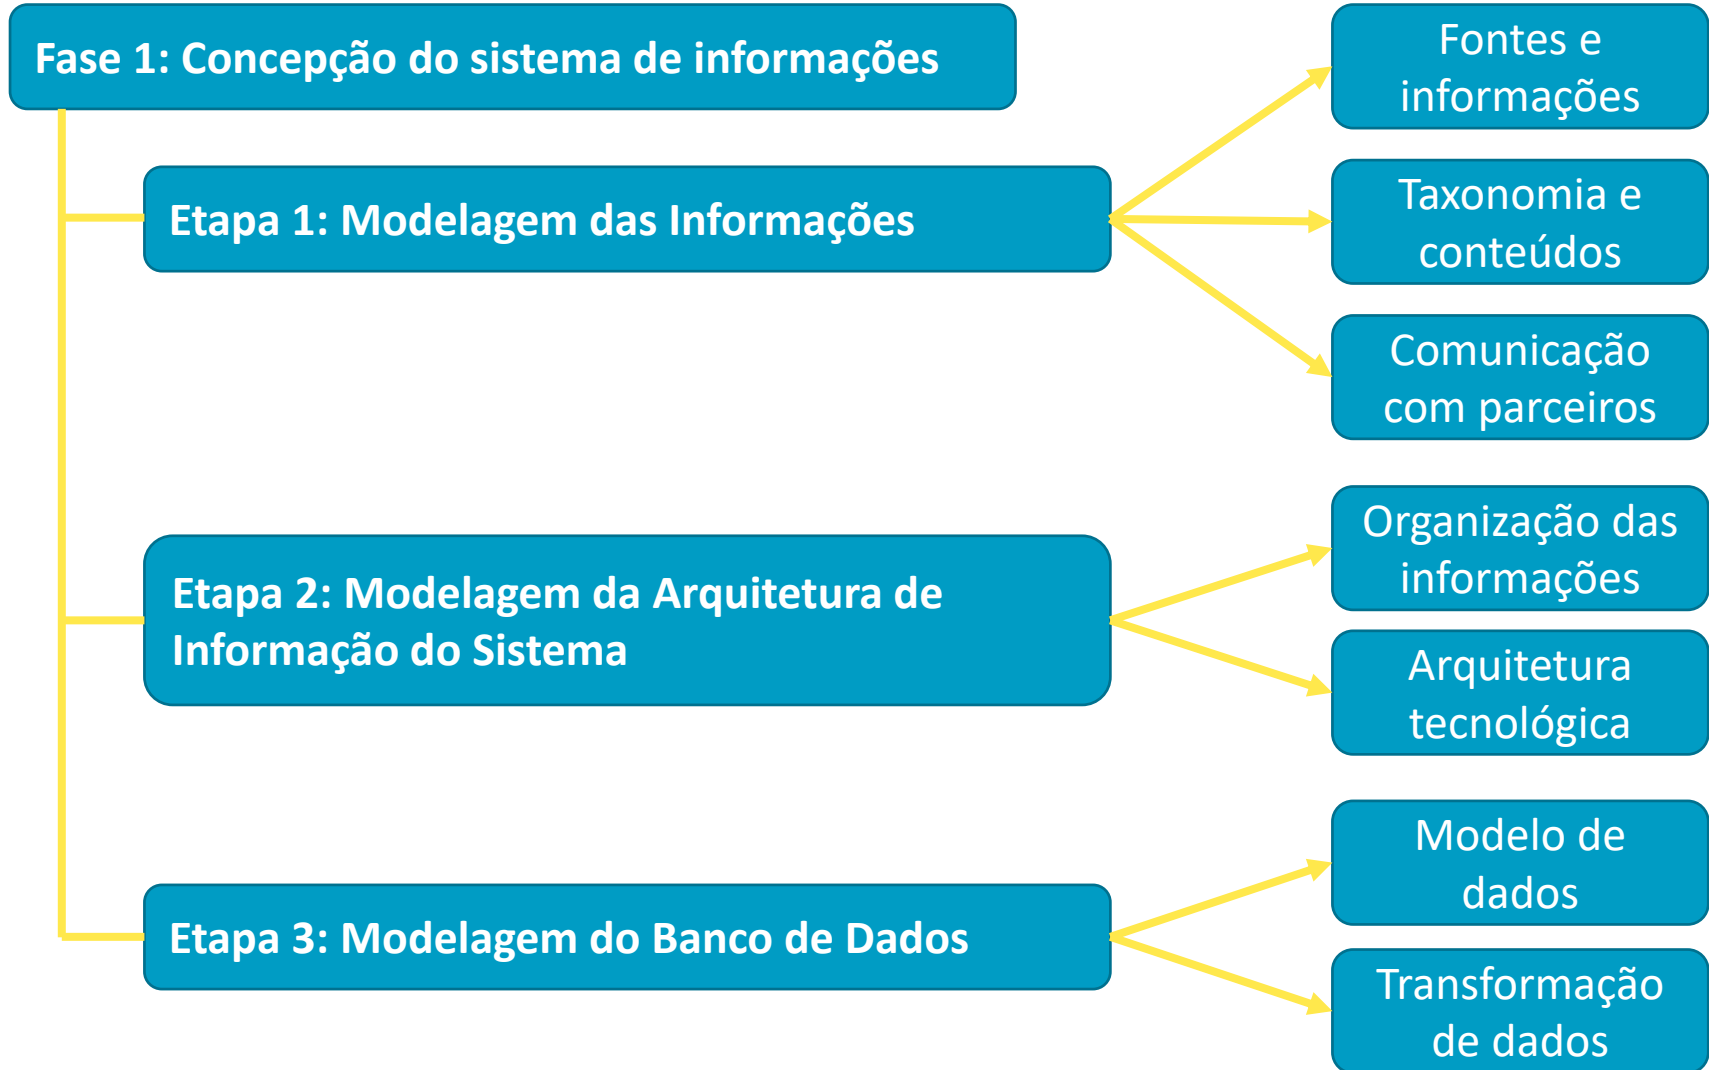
Fase 1: Concepção do sistema de informações

Etapa 1: Modelagem das Informações

Fontes e informações

Taxonomia e conteúdos

Comunicação com parceiros

Etapa 2: Modelagem da Arquitetura de Informação do Sistema

Organização das informações

Arquitetura tecnológica

Etapa 3: Modelagem do Banco de Dados

Modelo de dados

Transformação de dados